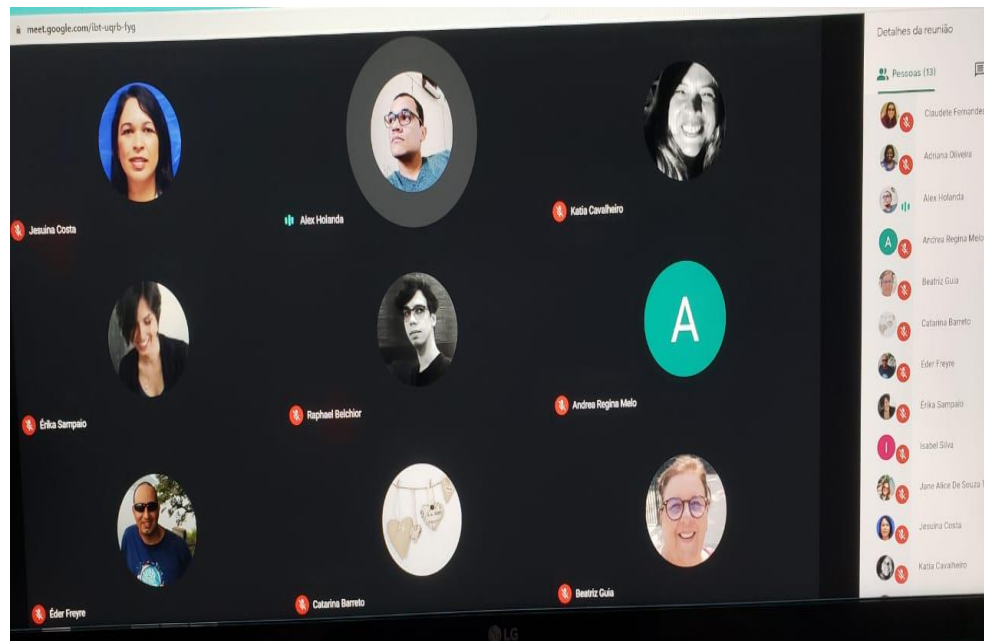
meet.google.com/ibt-uqrb-fyg

Jesuína Costa

Alex Holanda

Katia Cavalheiro

Érika Sampaio

Raphael Belchior

A

Andrea Regina Melo

Éder Freyre

Catarina Barreto

Beatriz Guia

Detalhes da reunião

Pessoas (13)

Claudete Fernandes

Adriana Oliveira

Alex Holanda

A

Andrea Regina Melo

Beatriz Guia

Catarina Barreto

Éder Freyre

Érika Sampaio

I

Isabel Silva

Jane Alice De Souza

Jesuína Costa

Katia Cavalheiro

LG